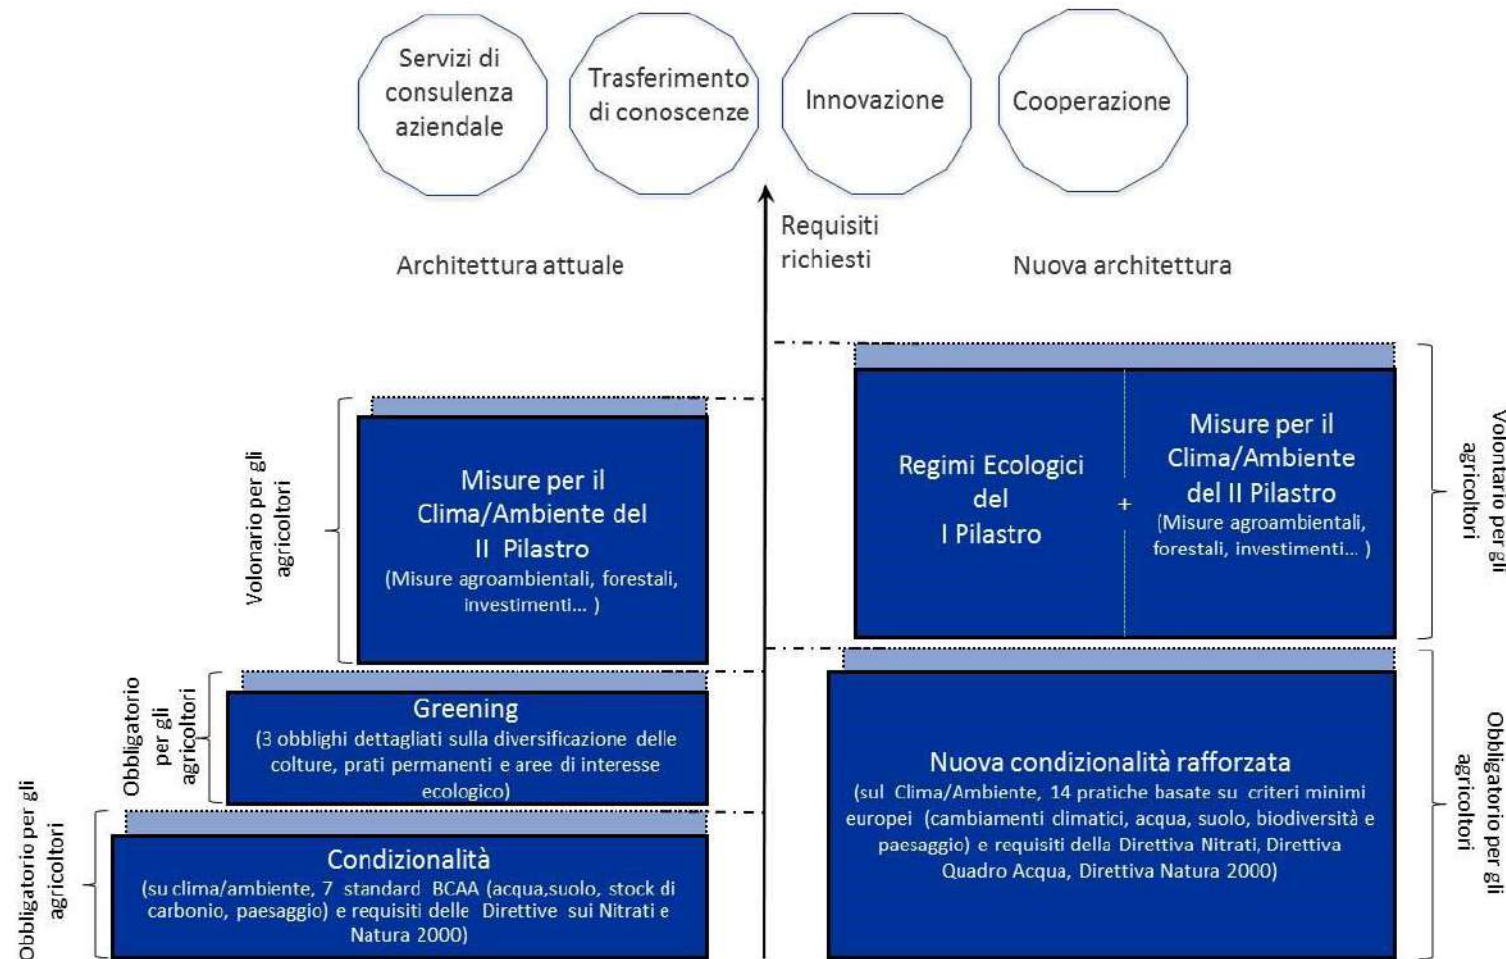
Servizi di consulenza aziendale

Trasferimento di conoscenze

Innovazione

Cooperazione

Requisiti richiesti

Architettura attuale

Nuova architettura

Volonario per gli agricoltori

Misure per il Clima/Ambiente del II Pilastro
(Misure agroambientali, forestali, investimenti... )

Obbligatorio per gli agricoltori

Greening
(3 obblighi dettagliati sulla diversificazione delle colture, prati permanenti e aree di interesse ecologico)

Obbligatorio per gli agricoltori

Condizionalità
(su clima/ambiente, 7 standard BCAA (acqua,suolo, stock di carbonio, paesaggio) e requisiti delle Direttive sui Nitrati e Natura 2000)

Regimi Ecologici del I Pilastro

+

Misure per il Clima/Ambiente del II Pilastro
(Misure agroambientali, forestali, investimenti... )

Volontario per gli agricoltori

Nuova condizionalità rafforzata
(sul Clima/Ambiente, 14 pratiche basate su criteri minimi europei (cambiamenti climatici, acqua, suolo, biodiversità e paesaggio) e requisiti della Direttiva Nitrati, Direttiva Quadro Acqua, Direttiva Natura 2000)

Obbligatorio per gli agricoltori